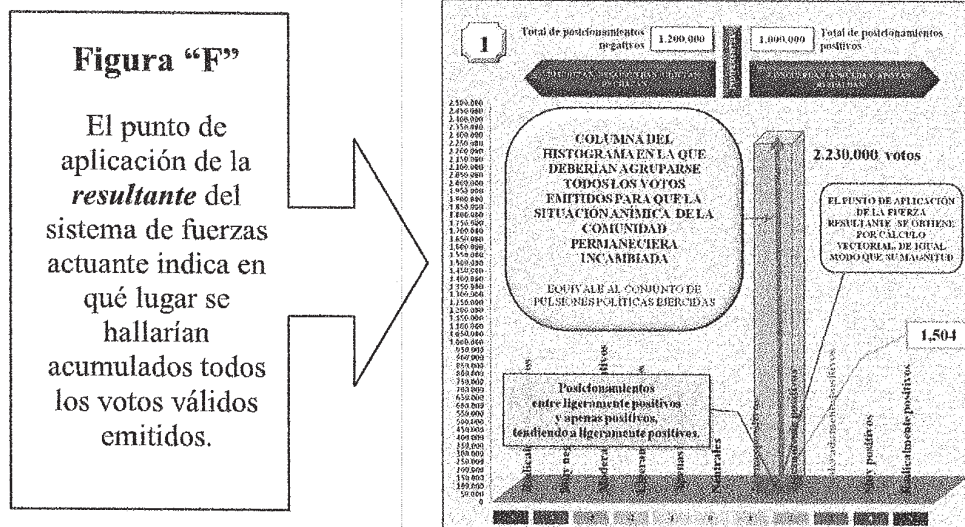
Figura "F"

El punto de aplicación de la ***resultante*** del sistema de fuerzas actuante indica en qué lugar se hallarían acumulados todos los votos válidos emitidos.

1

Total de posicionamientos negativos

1.200.000

1.000.000

Total de posicionamientos positivos

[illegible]

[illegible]

COLUMNA DEL HISTOGRAMA EN LA QUE DEBERÍAN AGRUPARSE TODOS LOS VOTOS EMITIDOS PARA QUE LA SITUACIÓN ANÍMICA DE LA COMUNIDAD PERMANECIERA INCAMBIADA

EQUIVALE AL CONJUNTO DE PULSIONES POLÍTICAS EJERCIDAS

2.230.000 votos

EL PUNTO DE APLICACIÓN DE LA FUERZA RESULTANTE SE OBTIENE POR CÁLCULO VECTORIAL, DE IGUAL MODO QUE SU MAGNITUD

1,504

Posicionamientos entre ligeramente positivos y apenas positivos, tendiendo a ligeramente positivos.

2.500.000
2.450.000
2.400.000
2.350.000
2.300.000
2.250.000
2.200.000
2.150.000
2.100.000
2.050.000
2.000.000
1.950.000
1.900.000
1.850.000
1.800.000
1.750.000
1.700.000
1.650.000
1.600.000
1.550.000
1.500.000
1.450.000
1.400.000
1.350.000
1.300.000
1.250.000
1.200.000
1.150.000
1.100.000
1.050.000
1.000.000
950.000
900.000
850.000
800.000
750.000
700.000
650.000
600.000
550.000
500.000
450.000
400.000
350.000
300.000
250.000
200.000
150.000
100.000
50.000
0

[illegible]
Muy neg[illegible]
Moderad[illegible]
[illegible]
Apenas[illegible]
Neutrales
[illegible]mente positivos
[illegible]adamente positivos
Muy positivos
Radicalmente positivos